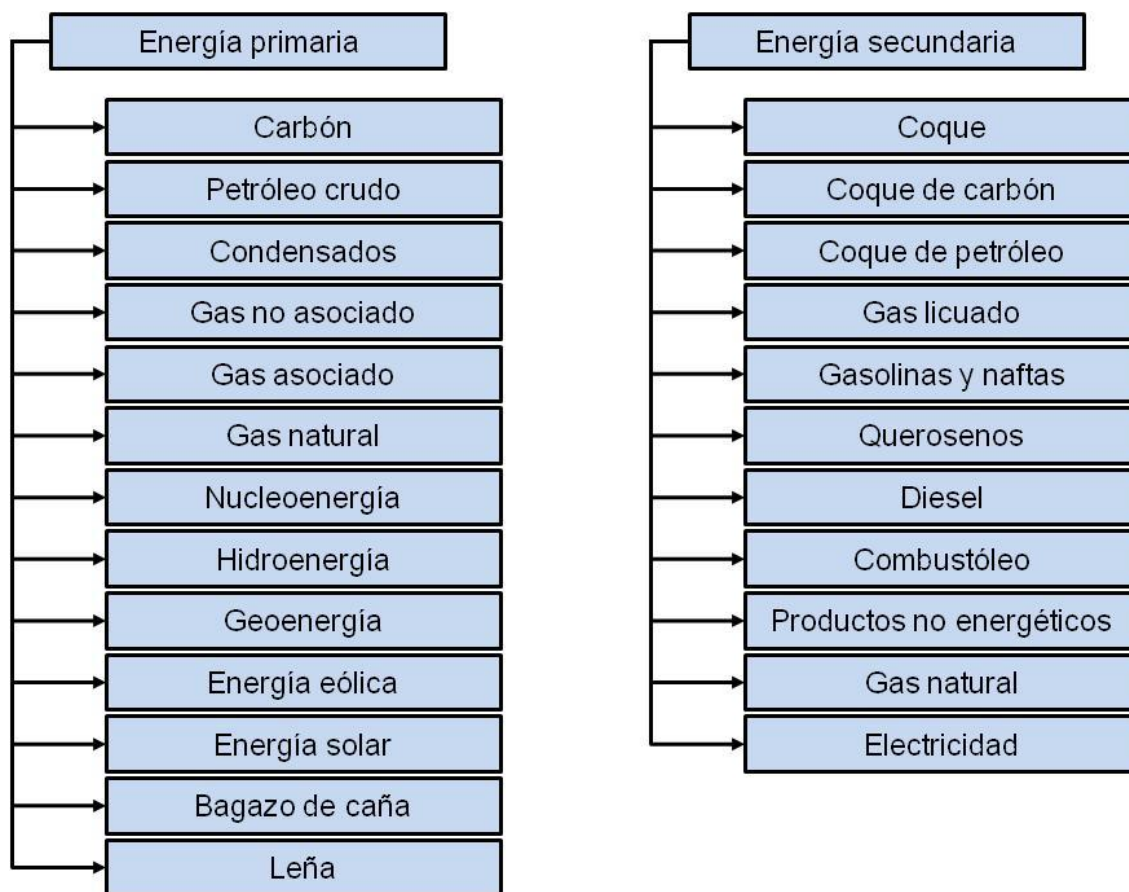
Energía primaria

Carbón

Petróleo crudo

Condensados

Gas no asociado

Gas asociado

Gas natural

Nucleoenergía

Hidroenergía

Geoenergía

Energía eólica

Energía solar

Bagazo de caña

Leña

Energía secundaria

Coque

Coque de carbón

Coque de petróleo

Gas licuado

Gasolinas y naftas

Querosenos

Diesel

Combustóleo

Productos no energéticos

Gas natural

Electricidad